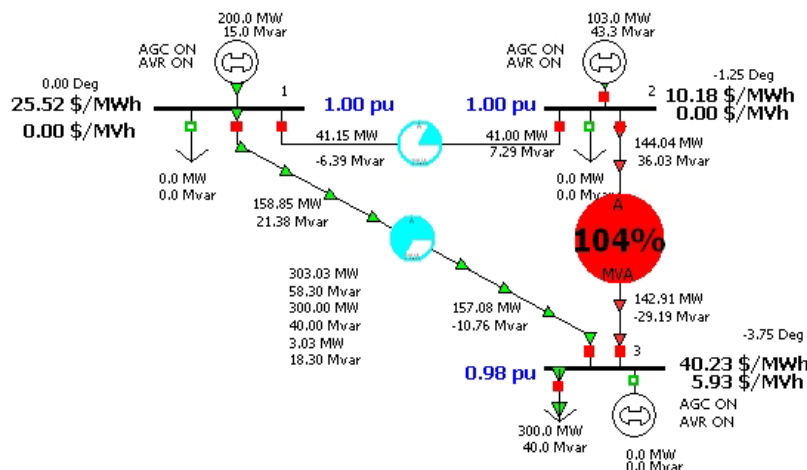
200.0 MW
15.0 Mvar

AGC ON
AVR ON

0.00 Deg
25.52 $/MWh
0.00 $/MVh

1

1.00 pu

41.15 MW
-6.39 Mvar

0.0 MW
0.0 Mvar

158.85 MW
21.38 Mvar

303.03 MW
58.30 Mvar
300.00 MW
40.00 Mvar
3.03 MW
18.30 Mvar

157.08 MW
-10.76 Mvar

103.0 MW
43.3 Mvar

AGC ON
AVR ON

1.00 pu

2

-1.25 Deg
10.18 $/MWh
0.00 $/MVh

41.00 MW
7.29 Mvar

144.04 MW
36.03 Mvar

0.0 MW
0.0 Mvar

A
104%
MVA

142.91 MW
-29.19 Mvar

3

-3.75 Deg
40.23 $/MWh
5.93 $/MVh

0.98 pu

300.0 MW
40.0 Mvar

AGC ON
AVR ON

0.0 MW
0.0 Mvar